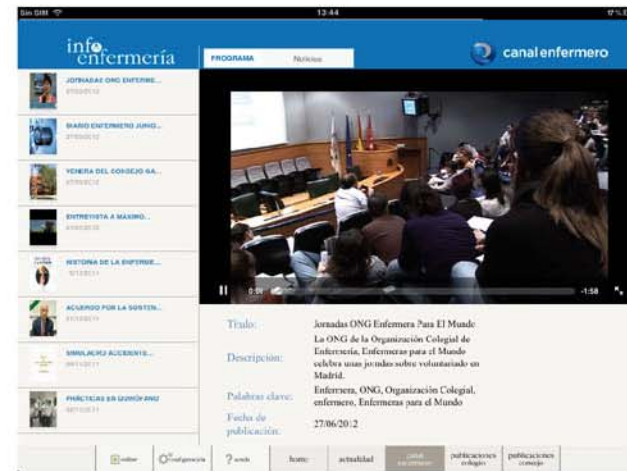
Sin SIM 13:44 17 %

info enfermería

PROGRAMA Noticias

canal enfermero

JORNADAS ONG ENFERME...
27/06/2012

DIARIO ENFERMERO JUNIO...
27/06/2012

VENERA DEL CONSEJO GA...
07/06/2012

ENTREVISTA A MÁXIMO...
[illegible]

HISTORIA DE LA ENFERME...
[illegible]

ACUERDO POR LA SOSTEN...
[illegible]

SIMULACRO ACCIDENTE...
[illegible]

PRÁCTICAS EN QUIRÓFANO
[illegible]

0:08 -1:58

Título: Jornadas ONG Enfermera Para El Mundo

Descripción: La ONG de la Organización Colegial de Enfermería, Enfermeras para el Mundo celebra unas jornadas sobre voluntariado en Madrid.

Palabras clave: Enfermera, ONG, Organización Colegial, enfermero, Enfermeras para el Mundo

Fecha de publicación: 27/06/2012

editar configuración ayuda home actualidad canal enfermero publicaciones colegio publicaciones consejo